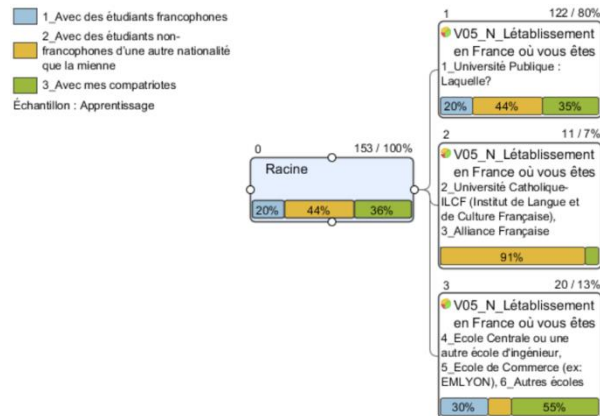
1_Avec des étudiants francophones

2_Avec des étudiants non-francophones d'une autre nationalité que la mienne

3_Avec mes compatriotes

Échantillon : Apprentissage

0

153 / 100%

Racine

20% 44% 36%

1

122 / 80%

V05_N_Létablissement en France où vous êtes

1_Université Publique : Laquelle?

20% 44% 35%

2

11 / 7%

V05_N_Létablissement en France où vous êtes

2_Université Catholique-ILCF (Institut de Langue et de Culture Française), 3_Alliance Française

91%

3

20 / 13%

V05_N_Létablissement en France où vous êtes

4_Ecole Centrale ou une autre école d'ingénieur, 5_Ecole de Commerce (ex: EMLYON), 6_Autres écoles

30% 55%